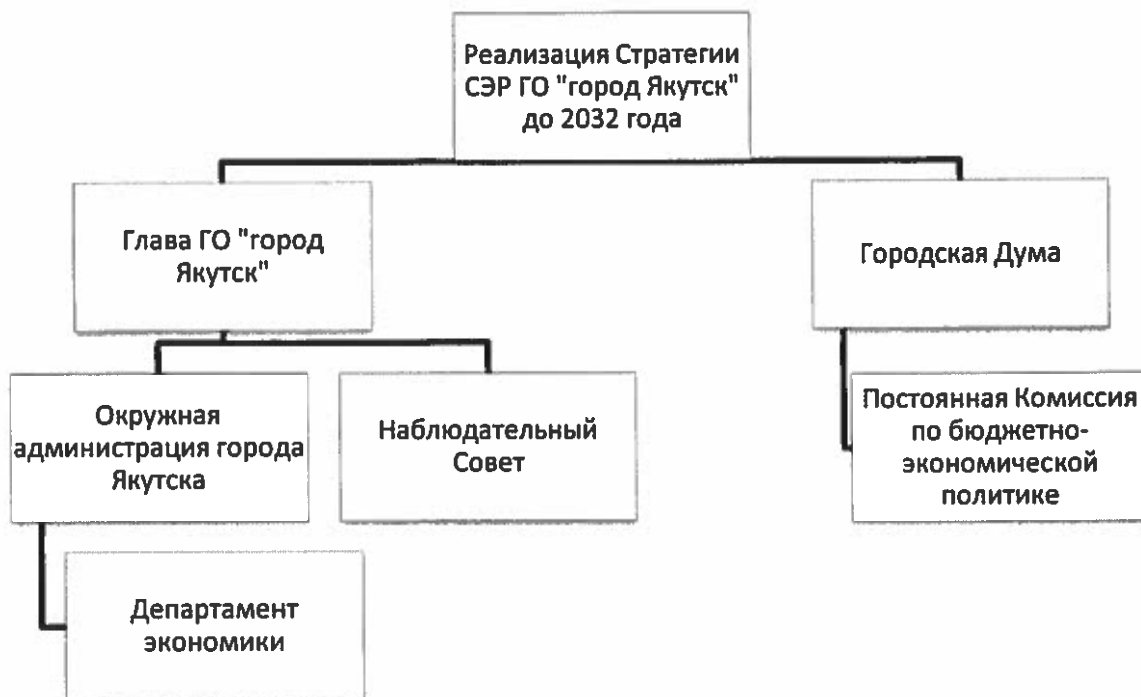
Реализация Стратегии СЭР ГО "город Якутск" до 2032 года

Глава ГО "город Якутск"

Городская Дума

Окружная администрация города Якутска

Наблюдательный Совет

Постоянная Комиссия по бюджетно-экономической политике

Департамент экономики